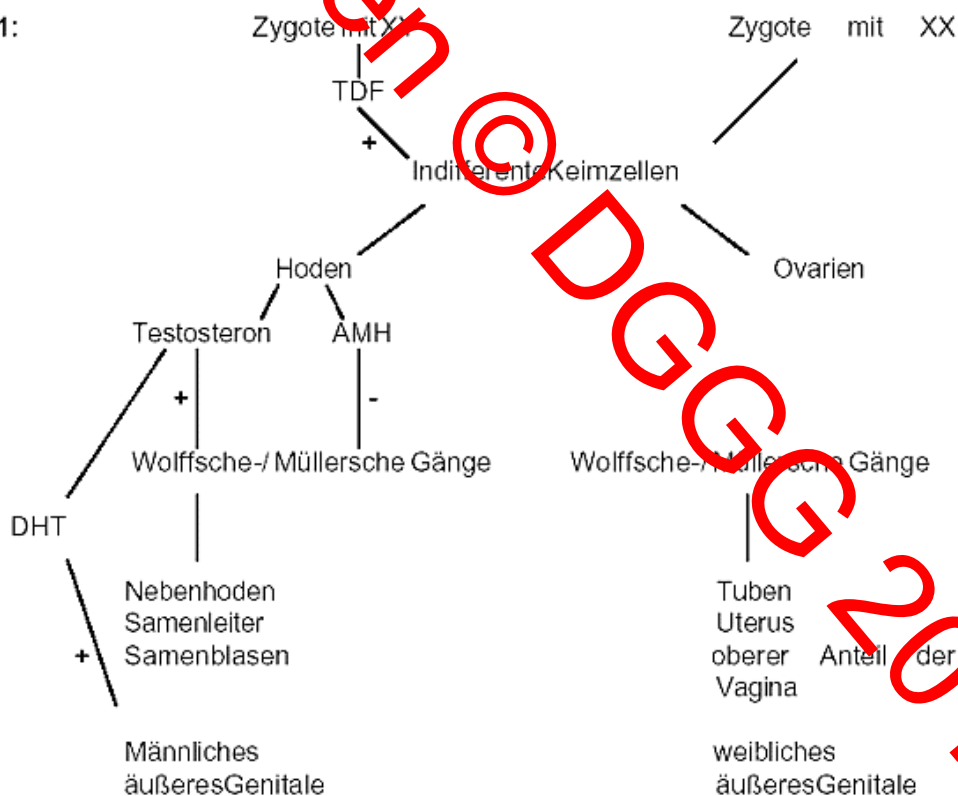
1:

Zygote mit XY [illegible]

TDF

+

Zygote mit XX

Ind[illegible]erente Keimzellen

Hoden

Ovarien

Testosteron

AMH

+

-

DHT

Wolffsche-/ Müllersche Gänge

Wolffsche-/ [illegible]sche Gänge

+

Nebenhoden
Samenleiter
Samenblasen

Tuben
Uterus
oberer Anteil der
Vagina

Männliches
äußeresGenitale

weibliches
äußeresGenitale

en © DGGG 20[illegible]